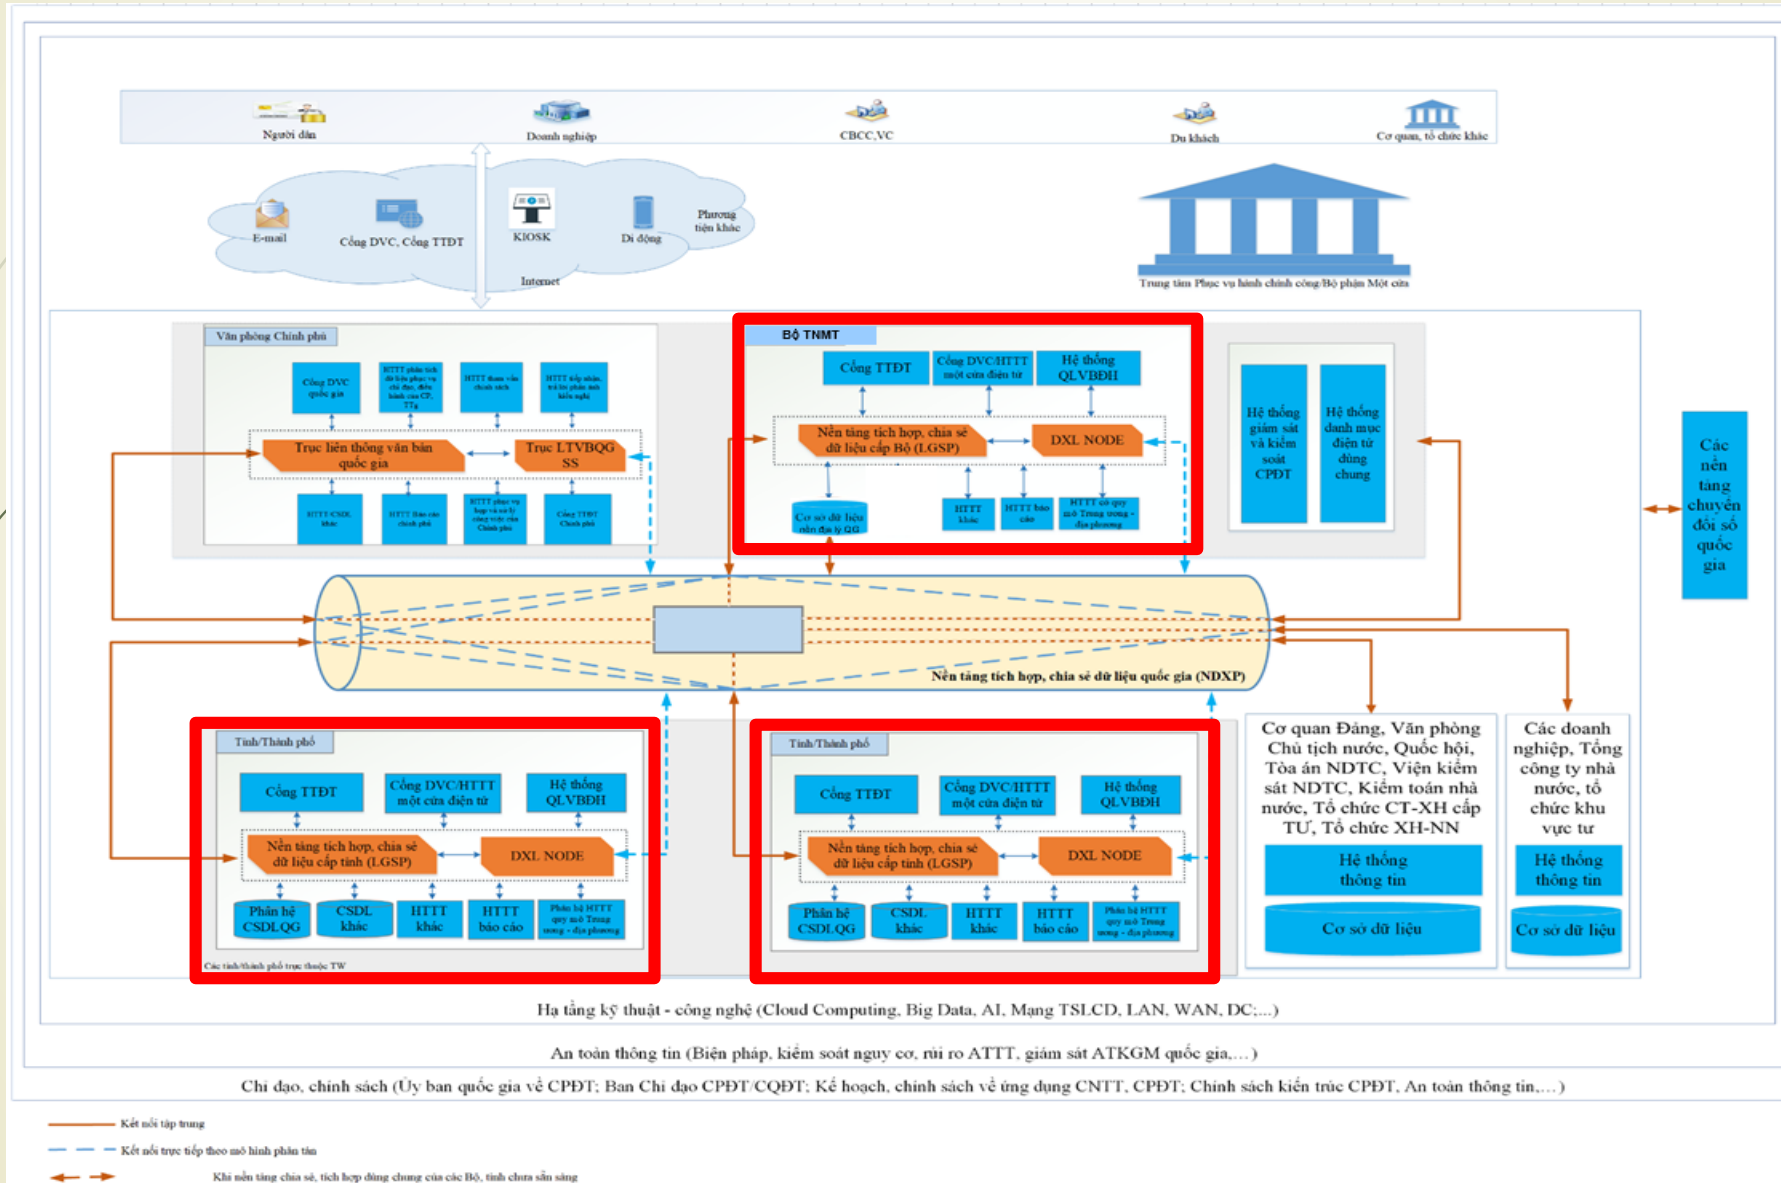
Người dân
Doanh nghiệp
CBCC,VC
Du khách
Cơ quan, tổ chức khác

E-mail
Cổng DVC, Cổng TTĐT
KIOSK
Di động
Phương tiện khác
Internet

Trung tâm Phục vụ hành chính công/Bộ phận Một cửa

Văn phòng Chính phủ
Cổng DVC quốc gia
HTTT phân tích dữ liệu phục vụ chỉ đạo, điều hành của CP, TTg
HTTT tham vấn chính sách
HTTT tiếp nhận, xử lý phản ánh kiến nghị
Trục liên thông văn bản quốc gia
Trục LTVBQG SS
HTTT CSDL khác
HTTT Báo cáo chính phủ
HTTT phục vụ họp và xử lý công việc của Chính phủ
Cổng TTĐT Chính phủ

Bộ TNMT
Cổng TTĐT
Cổng DVC/HTTT một cửa điện tử
Hệ thống QLVBĐH
Nền tảng tích hợp, chia sẻ dữ liệu cấp Bộ (LGSP)
DXL NODE
Cơ sở dữ liệu nền địa lý QG
HTTT khác
HTTT báo cáo
HTTT có quy mô Trung ương - địa phương

Hệ thống giám sát và kiểm soát CPĐT
Hệ thống danh mục điện tử dùng chung

Các nền tảng chuyển đổi số quốc gia

Nền tảng tích hợp, chia sẻ dữ liệu quốc gia (NDXP)

Tỉnh/Thành phố
Cổng TTĐT
Cổng DVC/HTTT một cửa điện tử
Hệ thống QLVBĐH
Nền tảng tích hợp, chia sẻ dữ liệu cấp tỉnh (LGSP)
DXL NODE
Phân hệ CSDLQG
CSDL khác
HTTT khác
HTTT báo cáo
Phân hệ HTTT quy mô Trung ương - địa phương
Các tỉnh/thành phố trực thuộc TW

Tỉnh/Thành phố
Cổng TTĐT
Cổng DVC/HTTT một cửa điện tử
Hệ thống QLVBĐH
Nền tảng tích hợp, chia sẻ dữ liệu cấp tỉnh (LGSP)
DXL NODE
Phân hệ CSDLQG
CSDL khác
HTTT khác
HTTT báo cáo
Phân hệ HTTT quy mô Trung ương - địa phương

Cơ quan Đảng, Văn phòng Chủ tịch nước, Quốc hội, Tòa án NDTC, Viện kiểm sát NDTC, Kiểm toán nhà nước, Tổ chức CT-XH cấp TƯ, Tổ chức XH-NN
Hệ thống thông tin
Cơ sở dữ liệu

Các doanh nghiệp, Tổng công ty nhà nước, tổ chức khu vực tư
Hệ thống thông tin
Cơ sở dữ liệu

Hạ tầng kỹ thuật - công nghệ (Cloud Computing, Big Data, AI, Mạng TSLCD, LAN, WAN, DC;...)
An toàn thông tin (Biện pháp, kiểm soát nguy cơ, rủi ro ATTT, giám sát ATKGM quốc gia,...)
Chỉ đạo, chính sách (Ủy ban quốc gia về CPĐT; Ban Chỉ đạo CPĐT/CQĐT; Kế hoạch, chính sách về ứng dụng CNTT, CPĐT; Chính sách kiến trúc CPĐT, An toàn thông tin,...)

Kết nối tập trung
Kết nối trực tiếp theo mô hình phân tán
Khi nền tảng chia sẻ, tích hợp dùng chung của các Bộ, tỉnh chưa sẵn sàng